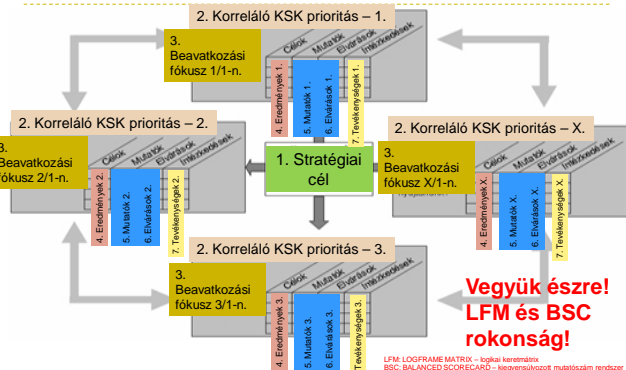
2. Korreláló KSK prioritás – 1.

3. Beavatkozási fókusz 1/1-n.

Célok
Mutatók
Elvárások
Intézkedések

4. Eredmények 1.
5. Mutatók 1.
6. Elvárások 1.
7. Tevékenységek 1.

2. Korreláló KSK prioritás – 2.

3. Beavatkozási fókusz 2/1-n.

Célok
Mutatók
Elvárások
Intézkedések

4. Eredmények 2.
5. Mutatók 2.
6. Elvárások 2.
7. Tevékenységek 2.

1. Stratégiai cél

2. Korreláló KSK prioritás – X.

3. Beavatkozási fókusz X/1-n.

Célok
Mutatók
Elvárások
Intézkedések

4. Eredmények X.
5. Mutatók X.
6. Elvárások X.
7. Tevékenységek X.

2. Korreláló KSK prioritás – 3.

3. Beavatkozási fókusz 3/1-n.

Célok
Mutatók
Elvárások
Intézkedések

4. Eredmények 3.
5. Mutatók 3.
6. Elvárások 3.
7. Tevékenységek 3.

Vegyük észre! LFM és BSC rokonság!

LFM: LOGFRAME MATRIX – logikai keretmátrix
BSC: BALANCED SCORECARD – kiegyensúlyozott mutatószám rendszer